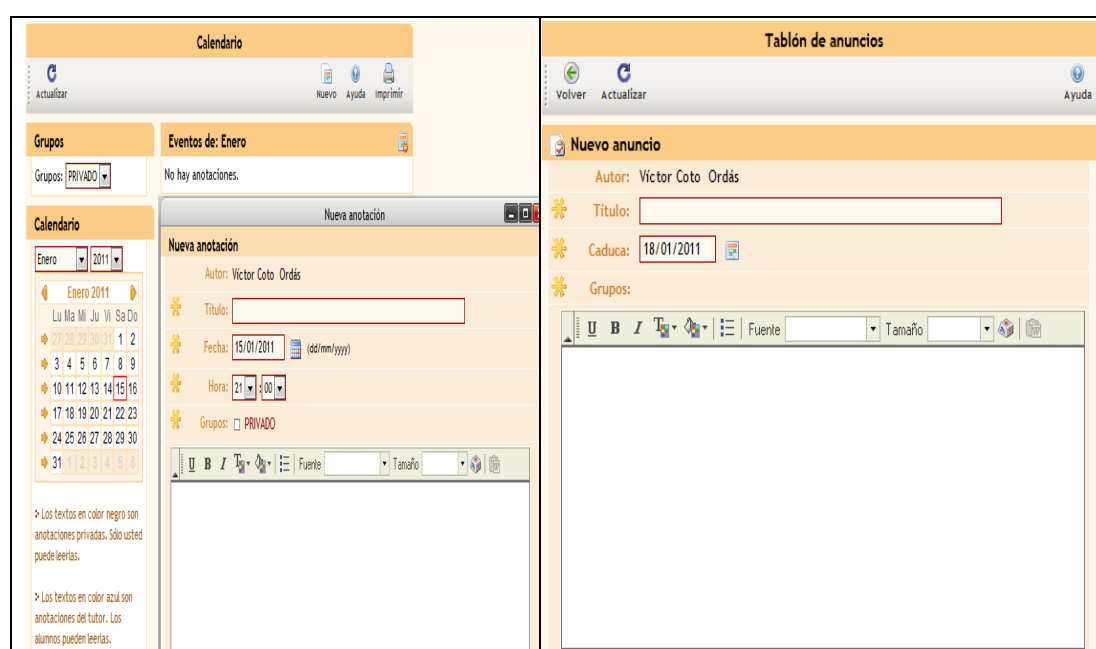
Calendario

Actualizar

Nuevo Ayuda Imprimir

Grupos

Grupos: PRIVADO

Eventos de: Enero

No hay anotaciones.

Calendario

Enero 2011

Enero 2011

| Lu | Ma | Mi | Ju | Vi | Sa | Do |
|---|---|---|---|---|---|---|
| 27 | 28 | 29 | 30 | 31 | 1 | 2 |
| 3 | 4 | 5 | 6 | 7 | 8 | 9 |
| 10 | 11 | 12 | 13 | 14 | 15 | 16 |
| 17 | 18 | 19 | 20 | 21 | 22 | 23 |
| 24 | 25 | 26 | 27 | 28 | 29 | 30 |
| 31 | 1 | 2 | 3 | 4 | 5 | 6 |

> Los textos en color negro son anotaciones privadas. Sólo usted puede leerlas.

> Los textos en color azul son anotaciones del tutor. Los alumnos pueden leerlas.

Nueva anotación

Nueva anotación

Autor: Víctor Coto Ordás

Título:

Fecha: 15/01/2011 (dd/mm/yyyy)

Hora: 21 : 00

Grupos: PRIVADO

U B I Fuente Tamaño

Tablón de anuncios

Volver Actualizar

Ayuda

Nuevo anuncio

Autor: Víctor Coto Ordás

Título:

Caduca: 18/01/2011

Grupos:

U B I Fuente Tamaño